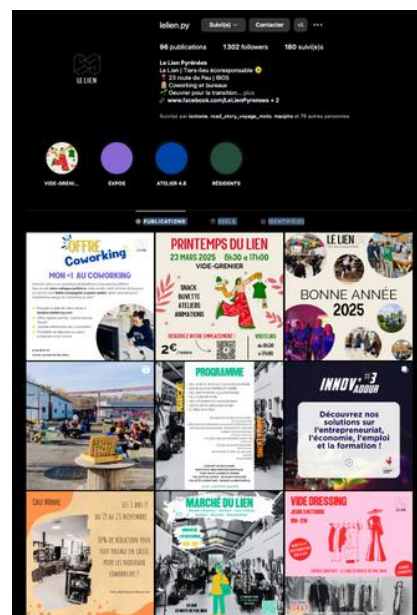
lelien.py Suivi(e) Contacter

96 publications 1302 followers 180 suivi(e)s

LE LIEN

Le Lien Pyrénées
Le Lien | Tiers-lieu écoresponsable
23 route de Pau | IBOS
Coworking et bureaux
Oeuvrer pour la transition... plus
www.facebook.com/LeLienPyrenees + 2

Suivi(e) par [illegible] et 76 autres personnes

VIDE-GRENI... EXPOS ATELIER 4.0 RÉSIDENTS

PUBLICATIONS REELS IDENTIFIÉ(E)

OFFRE Coworking
MON +1 AU COWORKING

PRINTEMPS DU LIEN
23 MARS 2025 8h30 à 17h00
VIDE-GRENIER
SNACK BUVETTE ATELIERS ANIMATIONS
2€

LE LIEN
BONNE ANNÉE 2025

PROGRAMME

INNOV' ADOUR
Découvrez nos solutions sur l'entrepreneuriat, l'économie, l'emploi et la formation !

MARCHÉ DU LIEN

VIDE DRESSING